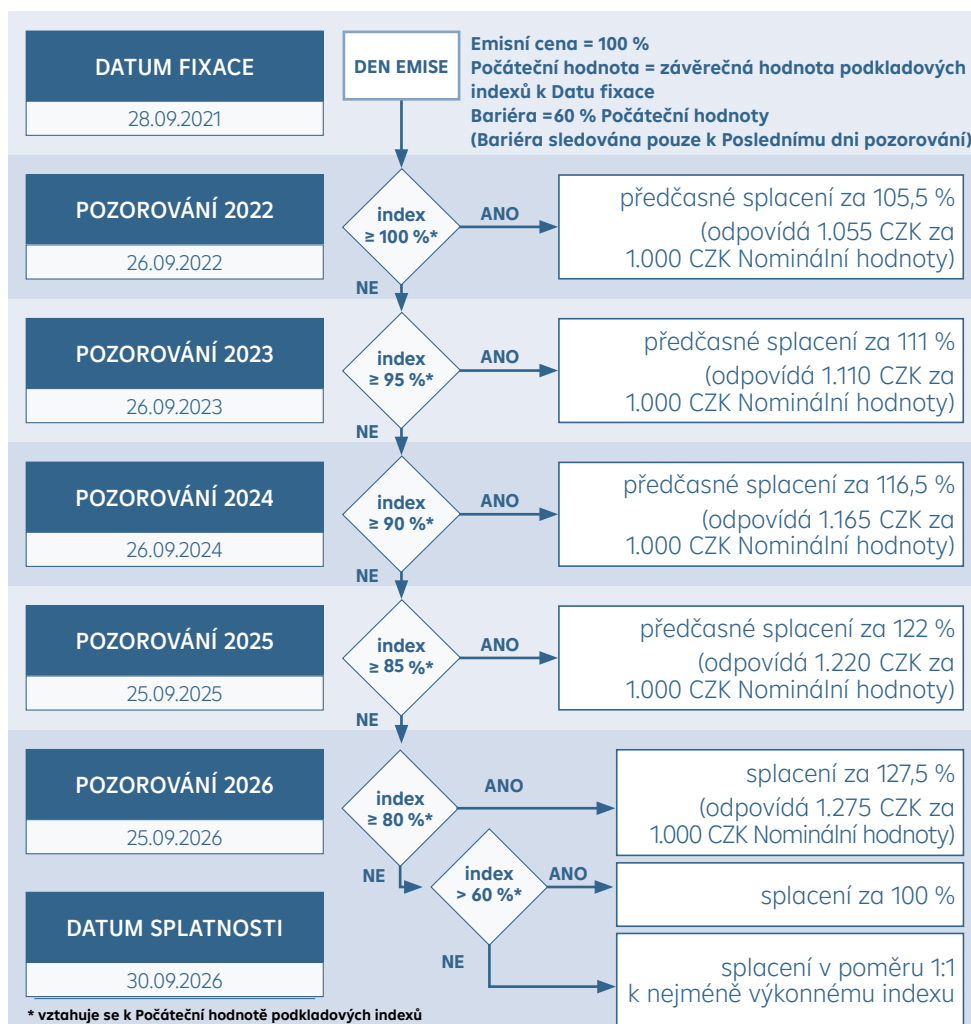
DATUM FIXACE

28.09.2021

DEN EMISE

Emisní cena = 100 %
Počáteční hodnota = závěrečná hodnota podkladových indexů k Datu fixace
Bariéra =60 % Počáteční hodnoty
(Bariéra sledována pouze k Poslednímu dni pozorování)

POZOROVÁNÍ 2022

26.09.2022

index ≥ 100 %*

ANO

předčasné splacení za 105,5 % (odpovídá 1.055 CZK za 1.000 CZK Nominální hodnoty)

NE

POZOROVÁNÍ 2023

26.09.2023

index ≥ 95 %*

ANO

předčasné splacení za 111 % (odpovídá 1.110 CZK za 1.000 CZK Nominální hodnoty)

NE

POZOROVÁNÍ 2024

26.09.2024

index ≥ 90 %*

ANO

předčasné splacení za 116,5 % (odpovídá 1.165 CZK za 1.000 CZK Nominální hodnoty)

NE

POZOROVÁNÍ 2025

25.09.2025

index ≥ 85 %*

ANO

předčasné splacení za 122 % (odpovídá 1.220 CZK za 1.000 CZK Nominální hodnoty)

NE

POZOROVÁNÍ 2026

25.09.2026

index ≥ 80 %*

ANO

splacení za 127,5 % (odpovídá 1.275 CZK za 1.000 CZK Nominální hodnoty)

NE

index > 60 %*

ANO

splacení za 100 %

DATUM SPLATNOSTI

30.09.2026

NE

splacení v poměru 1:1 k nejméně výkonnému indexu

* vztahuje se k Počáteční hodnotě podkladových indexů